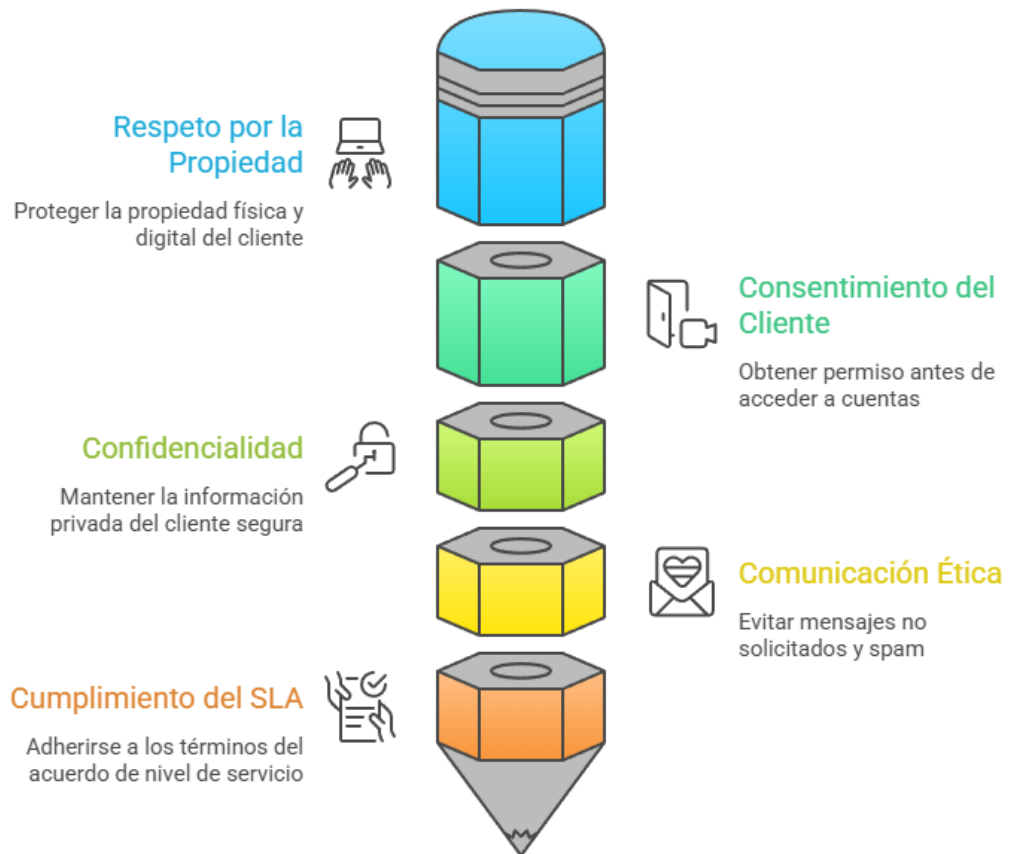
Respeto por la Propiedad

Proteger la propiedad física y digital del cliente

Consentimiento del Cliente

Obtener permiso antes de acceder a cuentas

Confidencialidad

Mantener la información privada del cliente segura

Comunicación Ética

Evitar mensajes no solicitados y spam

Cumplimiento del SLA

Adherirse a los términos del acuerdo de nivel de servicio